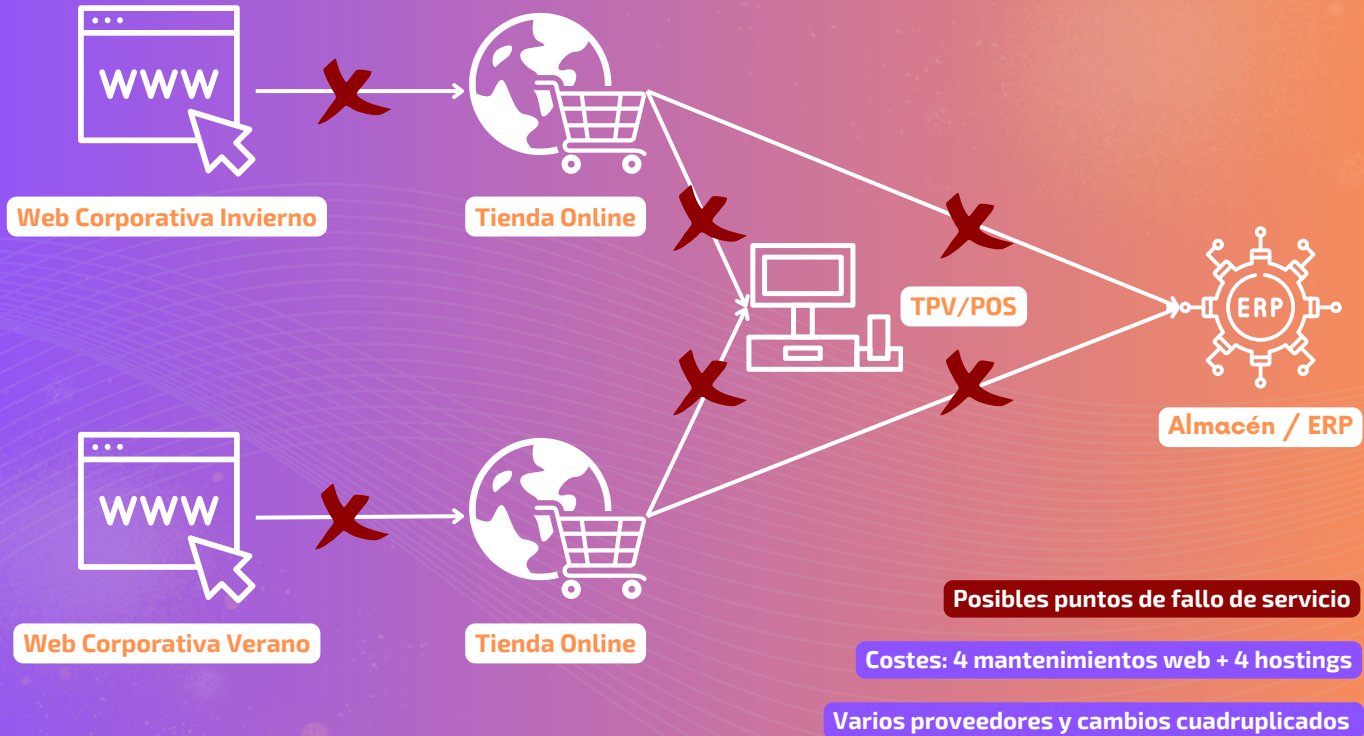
WWW

Web Corporativa Invierno

Tienda Online

TPV/POS

ERP

Almacén / ERP

WWW

Web Corporativa Verano

Tienda Online

Posibles puntos de fallo de servicio

Costes: 4 mantenimientos web + 4 hostings

Varios proveedores y cambios cuadruplicados